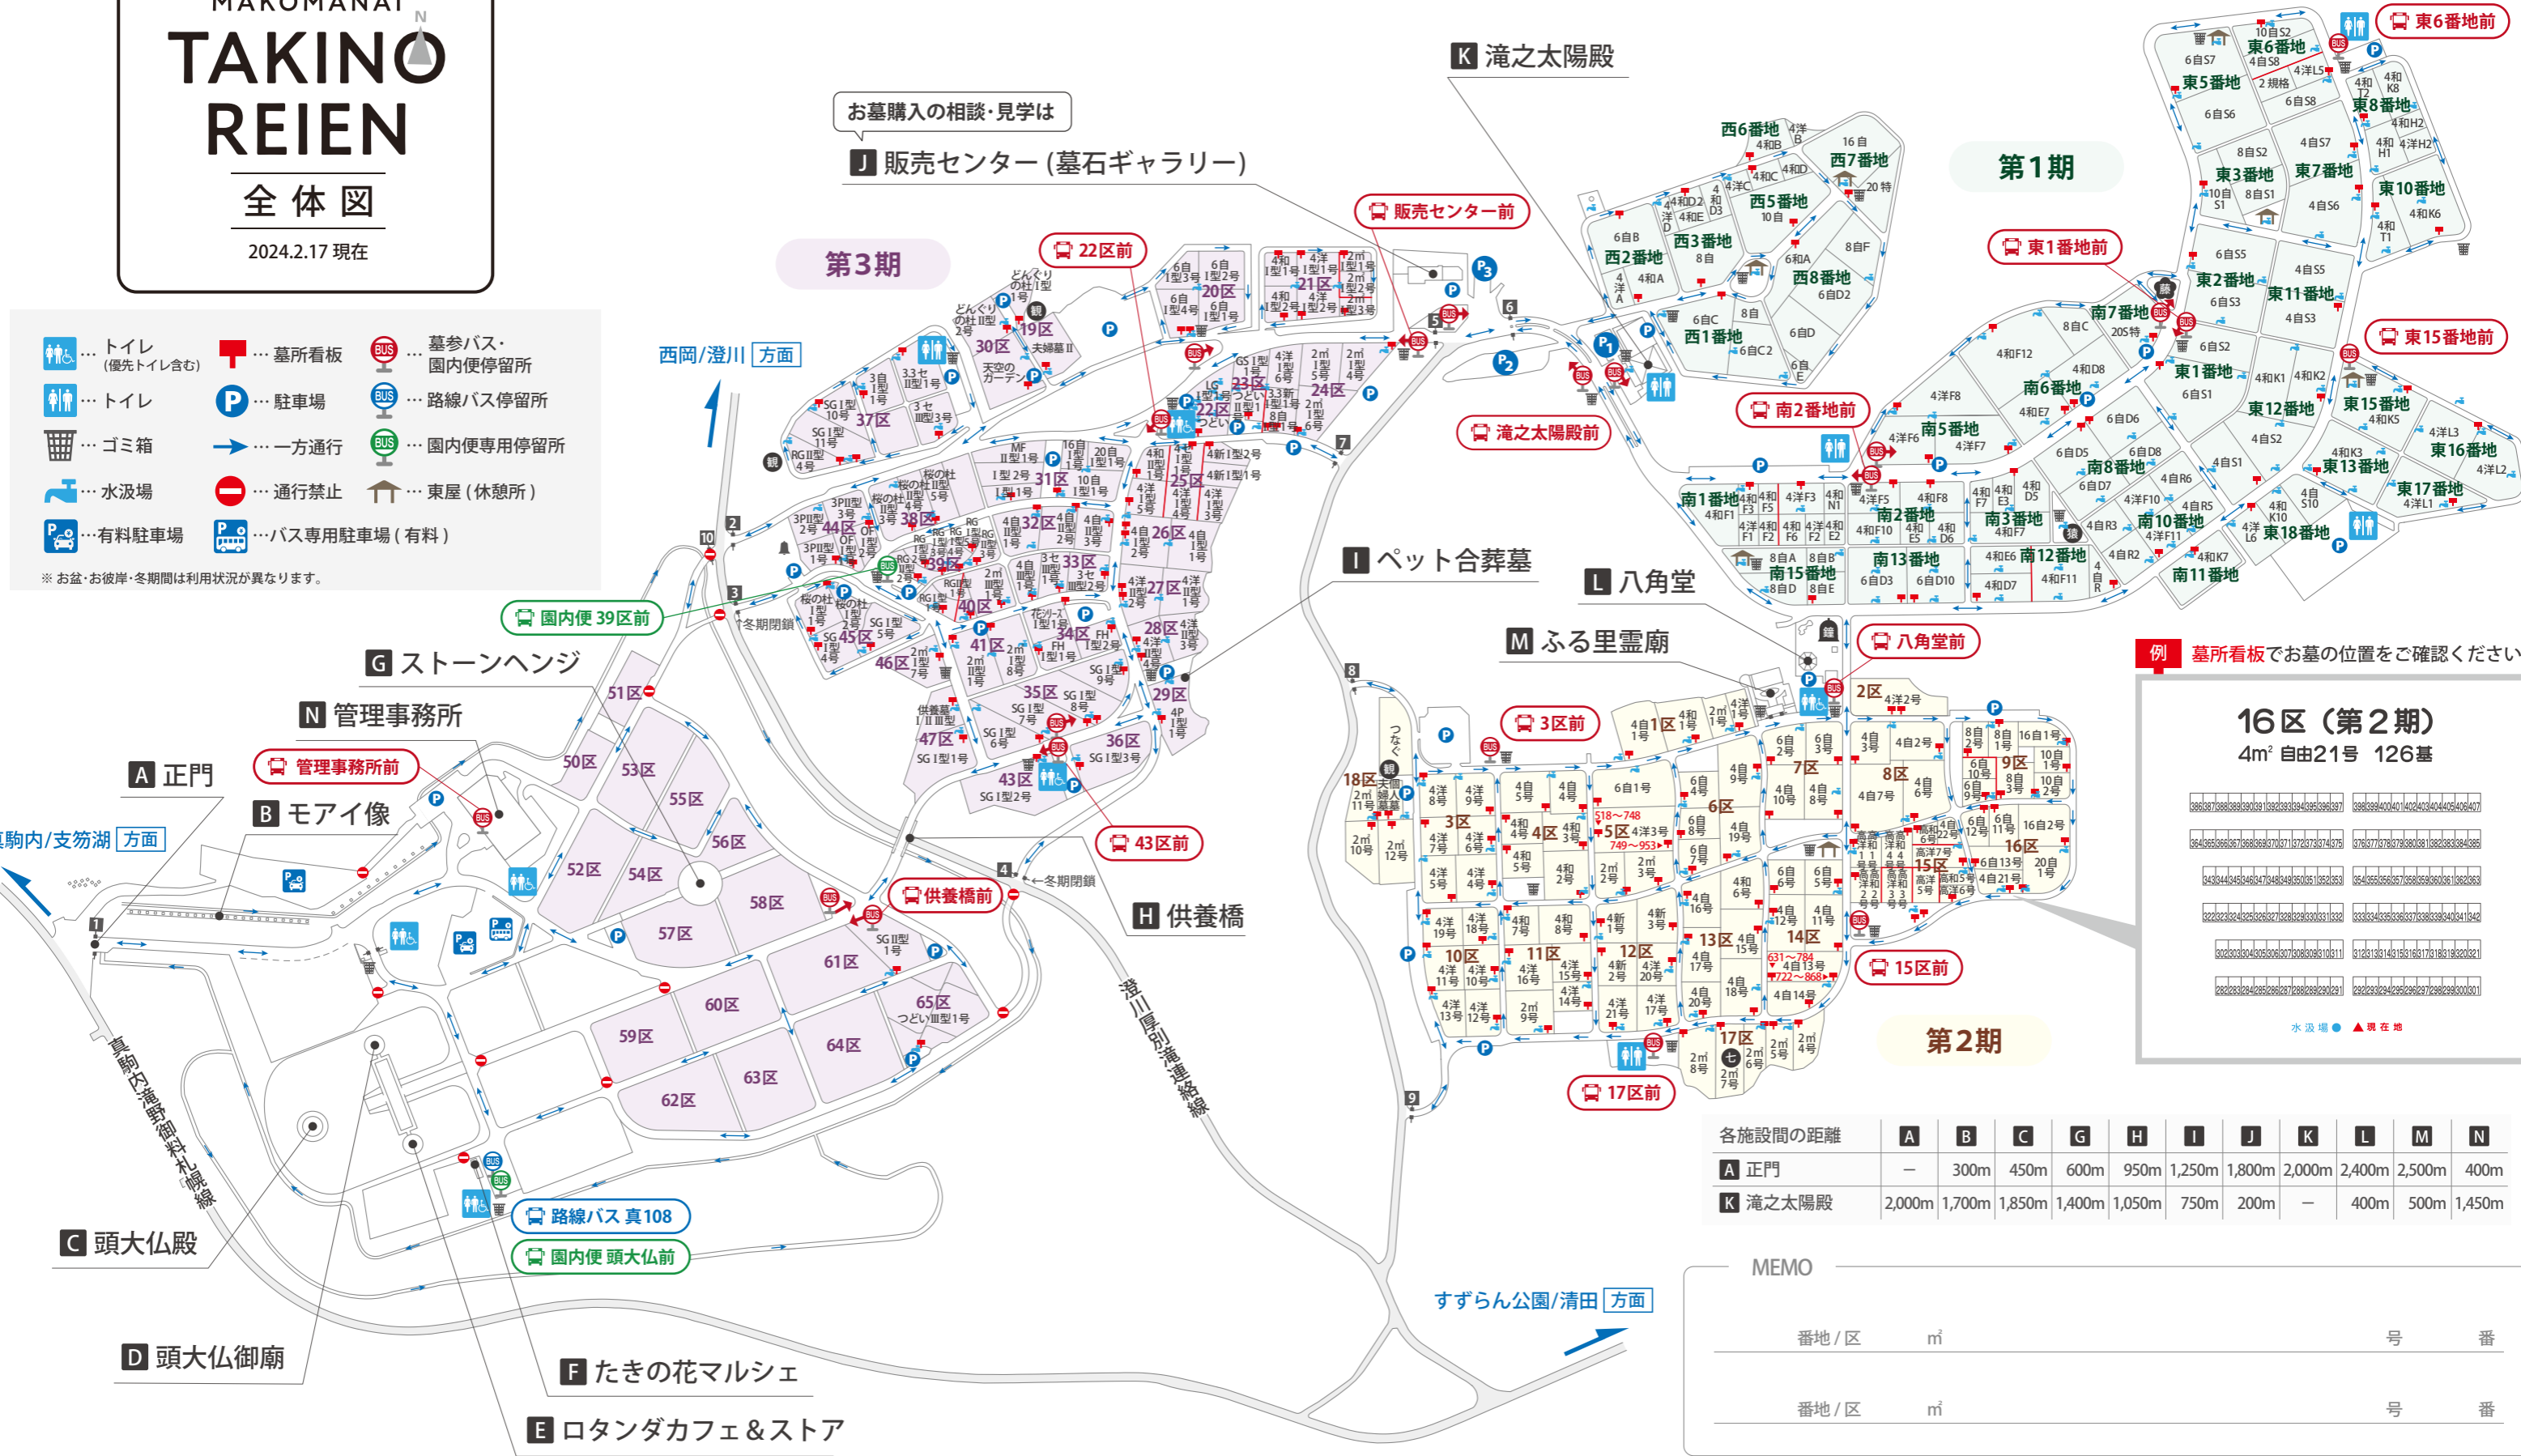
MAKOMANAI
TAKINO REIEN
全体図
2024.2.17 現在

トイレ(優先トイレ含む)
墓所看板
墓参バス・園内便留停所
トイレ
駐車場
路線バス停留所
ゴミ箱
一方通行
園内便専用停留所
水汲場
通行禁止
東屋(休憩所)
有料駐車場
バス専用駐車場(有料)
※お盆・お彼岸・冬期間は利用状況が異なります。

お墓購入の相談・見学は
J 販売センター(墓石ギャラリー)
K 滝之太陽殿
第3期
第1期
第2期
西岡/澄川 方面
真駒内/支笏湖 方面
すずらん公園/清田 方面
22区前
販売センター前
東1番地前
東6番地前
東15番地前
南2番地前
滝之太陽殿前
園内便 39区前
管理事務所前
43区前
供養橋前
3区前
八角堂前
15区前
17区前
路線バス 真108
園内便 頭大仏前
I ペット合葬墓
L 八角堂
M ふる里霊廟
G ストーンヘンジ
N 管理事務所
A 正門
B モアイ像
C 頭大仏殿
D 頭大仏御廟
E ロタンダカフェ&ストア
F たきの花マルシェ
H 供養橋
冬期閉鎖
真駒内滝野御料札幌線
澄川厚別連絡線

例 墓所看板でお墓の位置をご確認ください
16区(第2期)
4㎡ 自由21号 126基
水汲場 現在地

| 各施設間の距離 | A | B | C | G | H | I | J | K | L | M | N |
|---|---|---|---|---|---|---|---|---|---|---|---|
| A 正門 | — | 300m | 450m | 600m | 950m | 1,250m | 1,800m | 2,000m | 2,400m | 2,500m | 400m |
| K 滝之太陽殿 | 2,000m | 1,700m | 1,850m | 1,400m | 1,050m | 750m | 200m | — | 400m | 500m | 1,450m |

MEMO
番地/区 ㎡ 号 番
番地/区 ㎡ 号 番